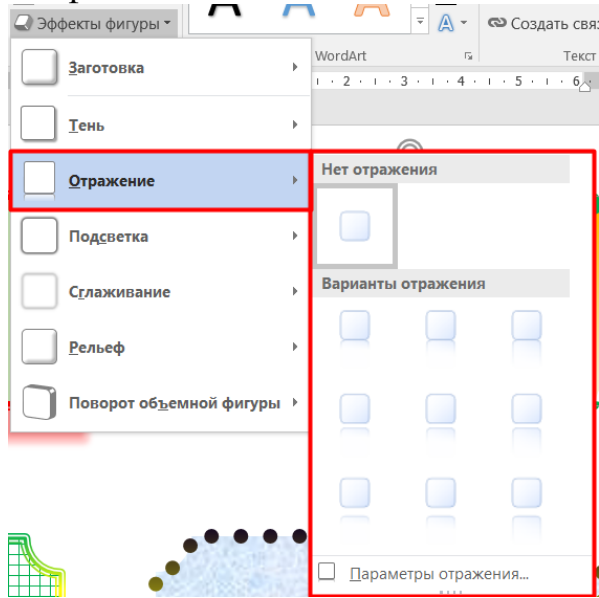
Эффекты фигуры
A A A
A
Создать связ
WordArt
Текст
· 2 · 1 · 3 · 1 · 4 · 1 · 5 · 1 · 6
Заготовка
Тень
Отражение
Подсветка
Сглаживание
Рельеф
Поворот объемной фигуры
Нет отражения
Варианты отражения
Параметры отражения...